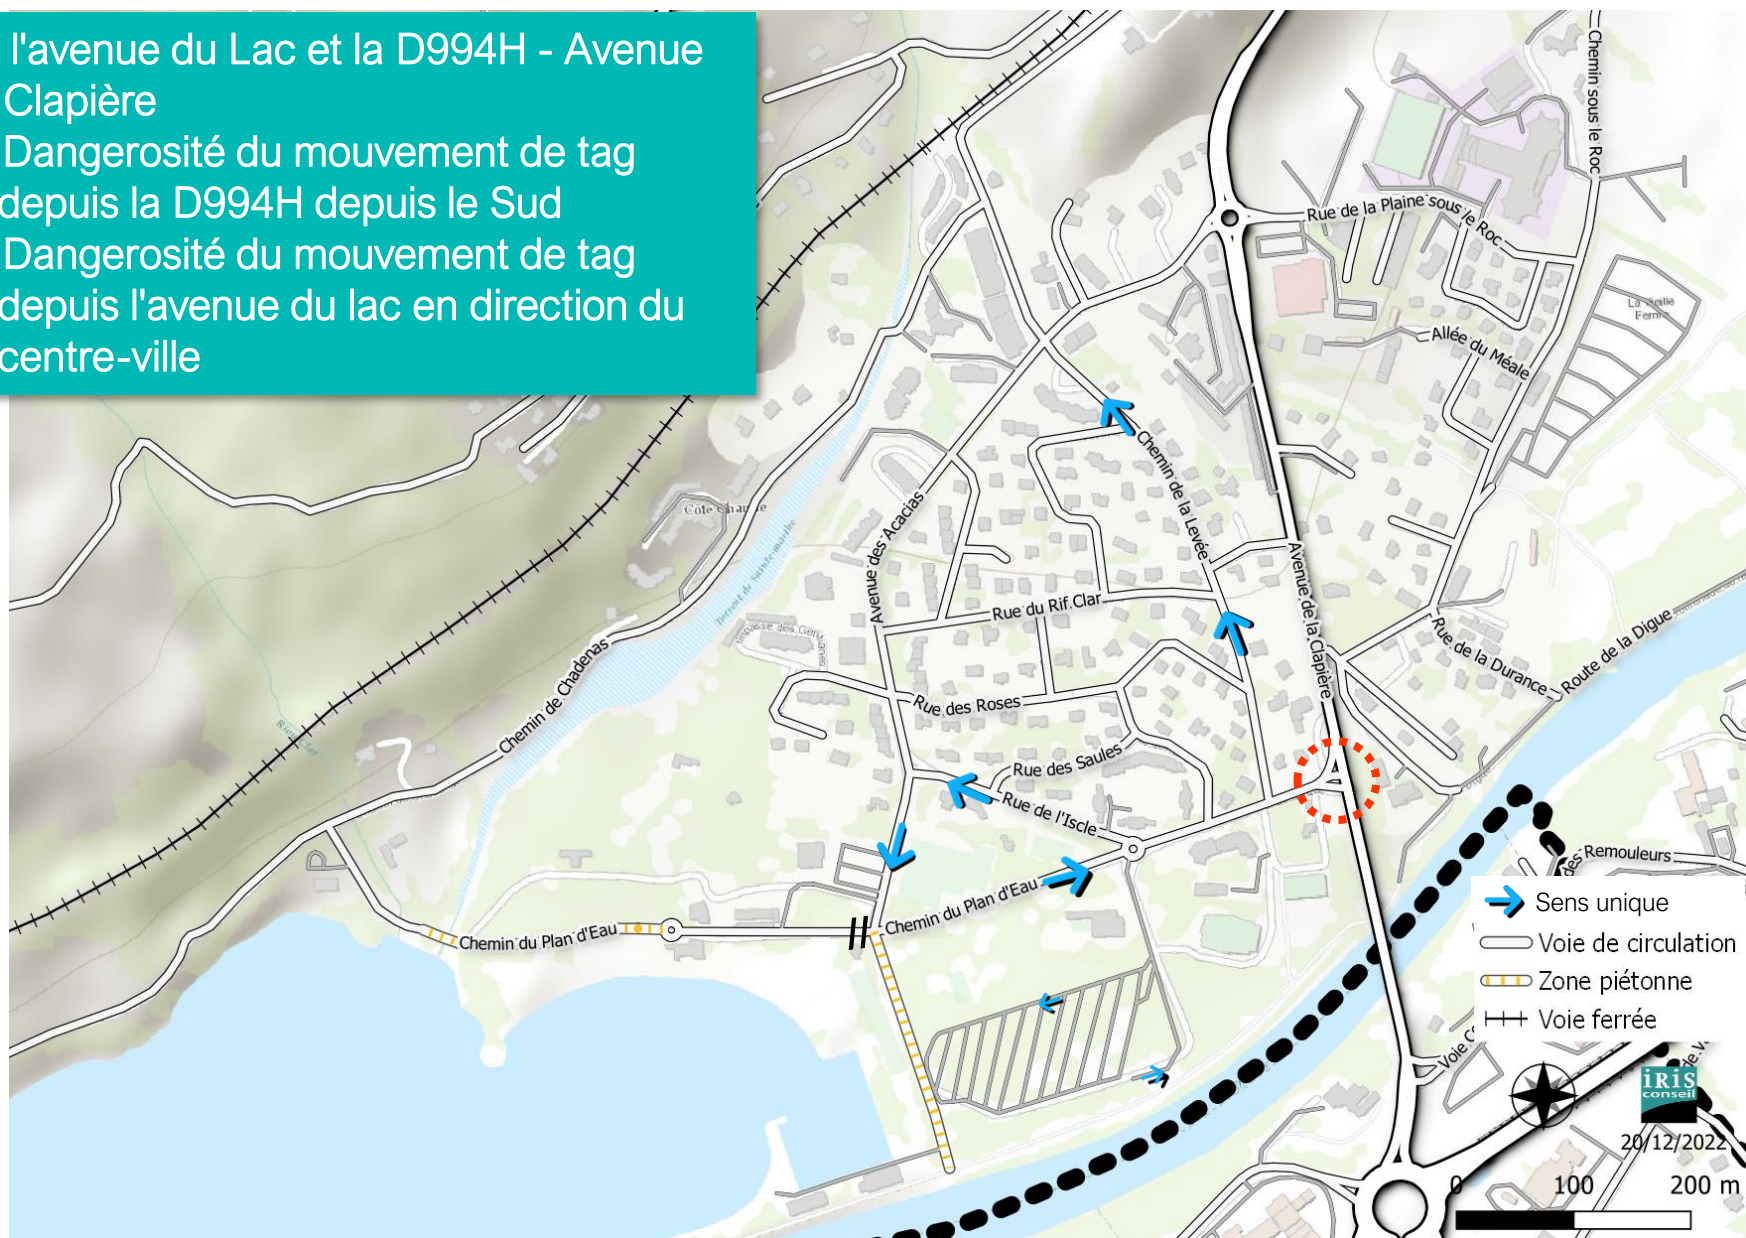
l'avenue du Lac et la D994H - Avenue Clapière
Dangerosité du mouvement de tag depuis la D994H depuis le Sud
Dangerosité du mouvement de tag depuis l'avenue du lac en direction du centre-ville

Chemin sous le Roc
Rue de la Plaine sous le Roc
La Vieille Ferme
Allée du Méale
Chemin de la Levée
Côte Chapelle
Avenue des Acacias
Rue du Rif Clar
Avenue de la Clapière
Rue de la Durance
Route de la Digue
Chemin de Chadenas
Impasse des Genévriers
Rue des Roses
Rue des Saules
Rue de l'Iscle
Chemin du Plan d'Eau
Chemin du Plan d'Eau
des Remouleurs
Voie C
Sens unique
Voie de circulation
Zone piétonne
Voie ferrée
iRiS conseil
20/12/2022
0 100 200 m